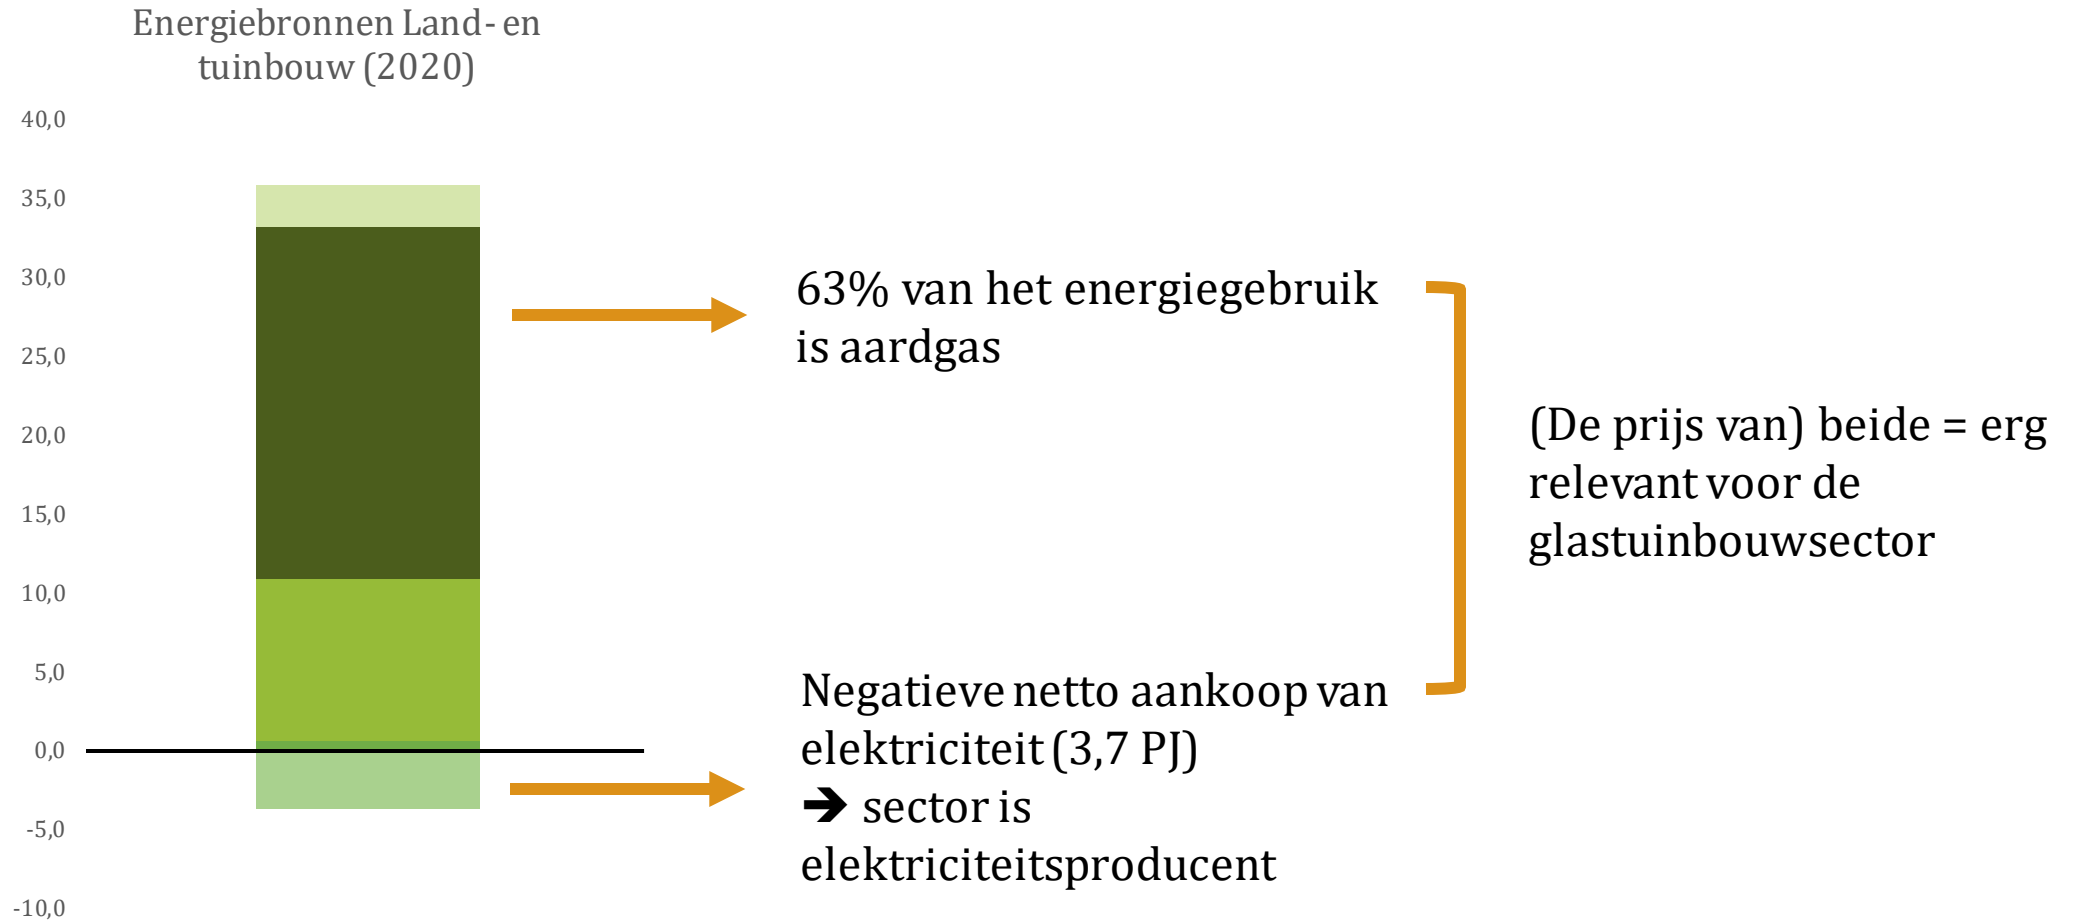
Energiebronnen Land- en tuinbouw (2020)

40,0
35,0
30,0
25,0
20,0
15,0
10,0
5,0
0,0
-5,0
-10,0

63% van het energiegebruik is aardgas

Negatieve netto aankoop van elektriciteit (3,7 PJ)
➔ sector is elektriciteitsproducent

(De prijs van) beide = erg relevant voor de glastuinbouwsector